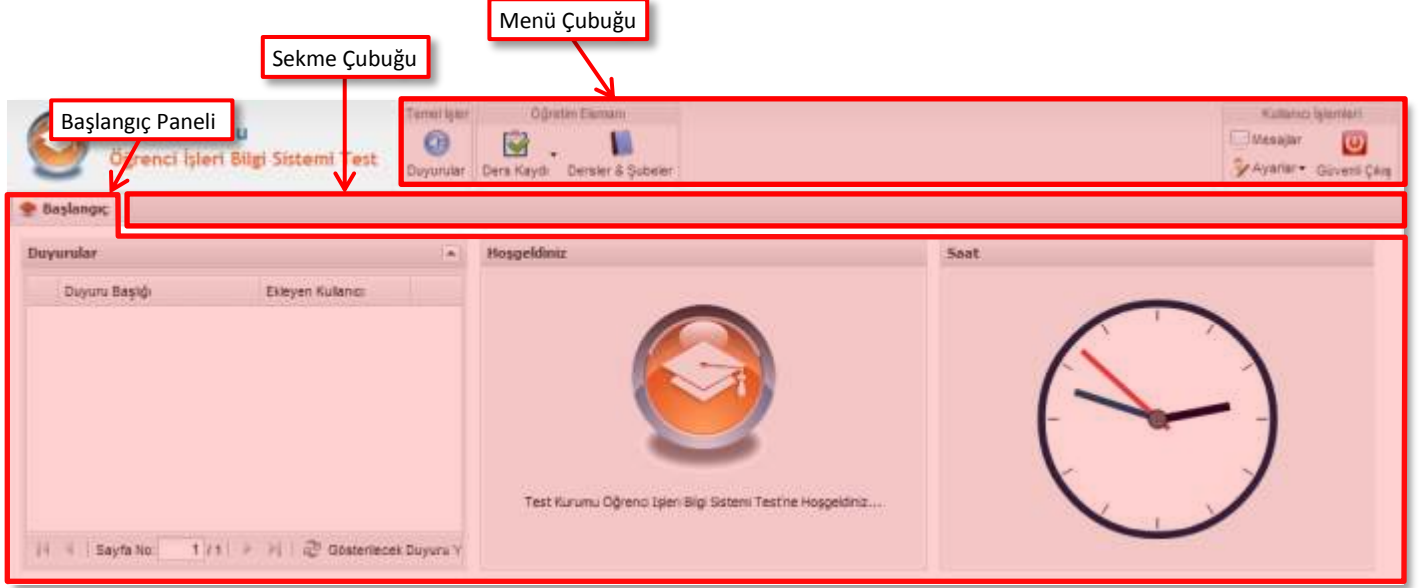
Menü Çubuğu

Sekme Çubuğu

Başlangıç Paneli

u

Öğrenci İşleri Bilgi Sistemi Test

Temel İşler

Duyurular

Öğretim Elemanı

Ders Kaydı

Dersler & Şubeler

Kullanıcı İşlemleri

Mesajlar

Ayarlar

Güvenli Çıkış

Başlangıç

Duyurular

Duyuru Başlığı

Ekleyen Kullanıcı

Sayfa No: 1 / 1

Gösterilecek Duyuru Y

Hoşgeldiniz

Test Kurumu Öğrenci İşleri Bilgi Sistemi Test'ine Hoşgeldiniz....

Saat